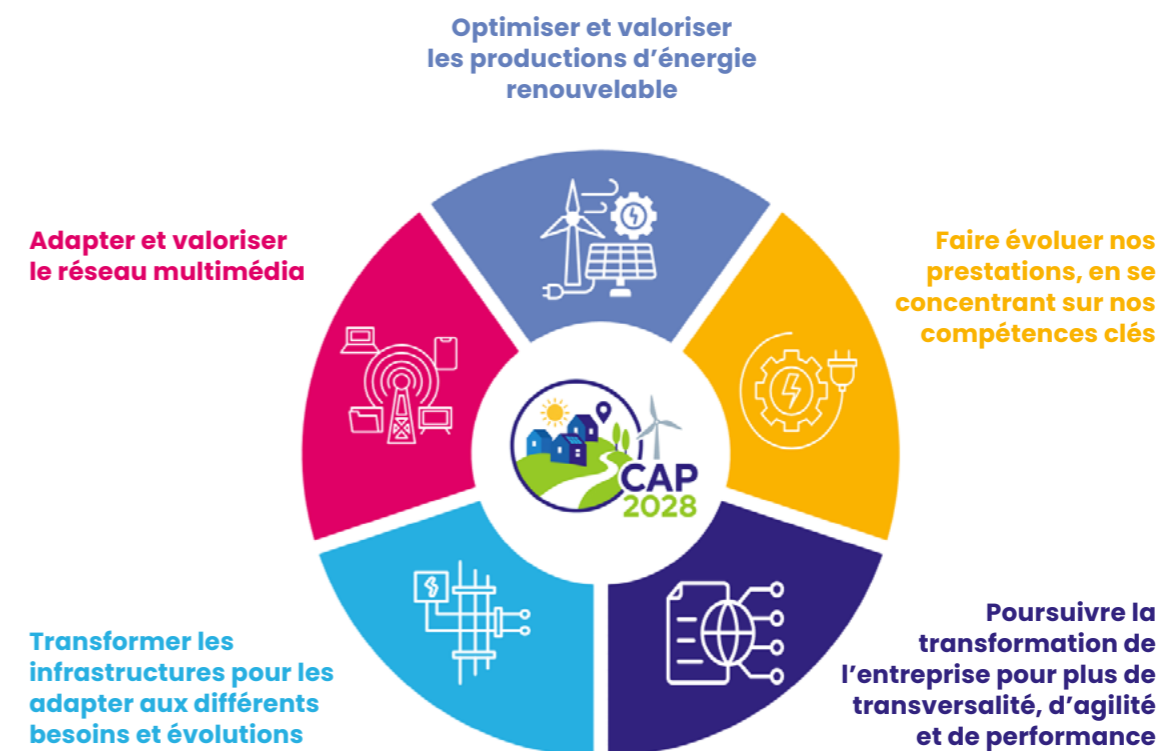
Optimiser et valoriser les productions d’énergie renouvelable

Adapter et valoriser le réseau multimédia

Faire évoluer nos prestations, en se concentrant sur nos compétences clés

CAP 2028

Transformer les infrastructures pour les adapter aux différents besoins et évolutions

Poursuivre la transformation de l’entreprise pour plus de transversalité, d’agilité et de performance